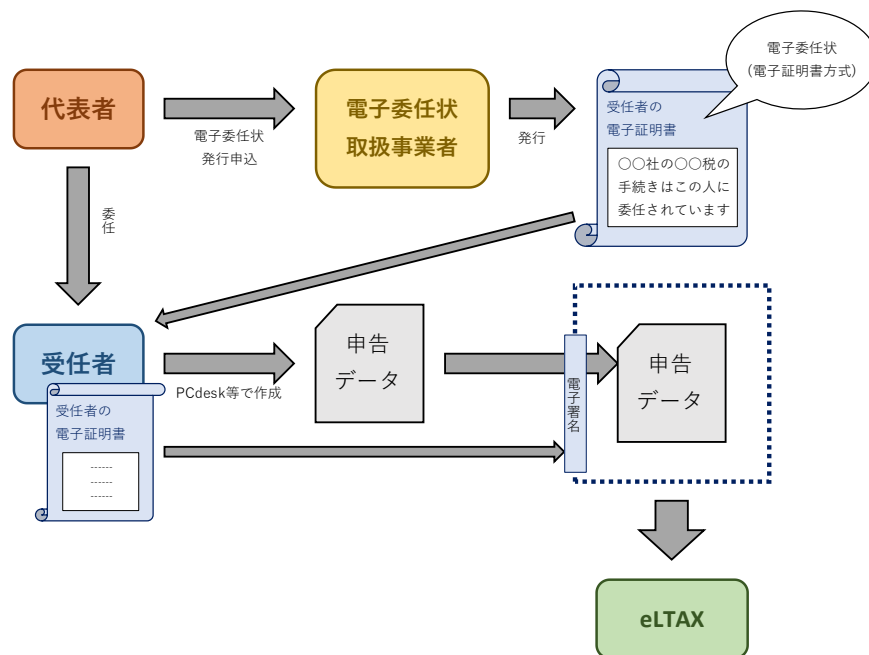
電子委任状
（電子証明書方式）

代表者

電子委任状
発行申込

電子委任状
取扱事業者

発行

受任者の
電子証明書

○○社の○○税の
手続きはこの人に
委任されています

委任

受任者

受任者の
電子証明書

------
------
------

PCdesk等で作成

申告
データ

電子署名

申告
データ

eLTAX